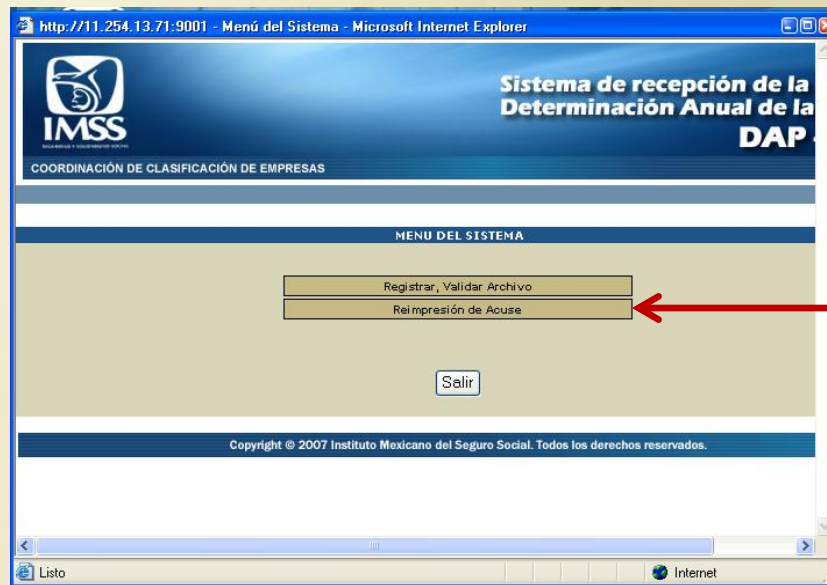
http://11.254.13.71:9001 - Menú del Sistema - Microsoft Internet Explorer

IMSS

Sistema de recepción de la
Determinación Anual de la
DAP

COORDINACIÓN DE CLASIFICACIÓN DE EMPRESAS

MENU DEL SISTEMA

Registrar, Validar Archivo

Reimpresión de Acuse

Salir

Copyright © 2007 Instituto Mexicano del Seguro Social. Todos los derechos reservados.

Listo

Internet